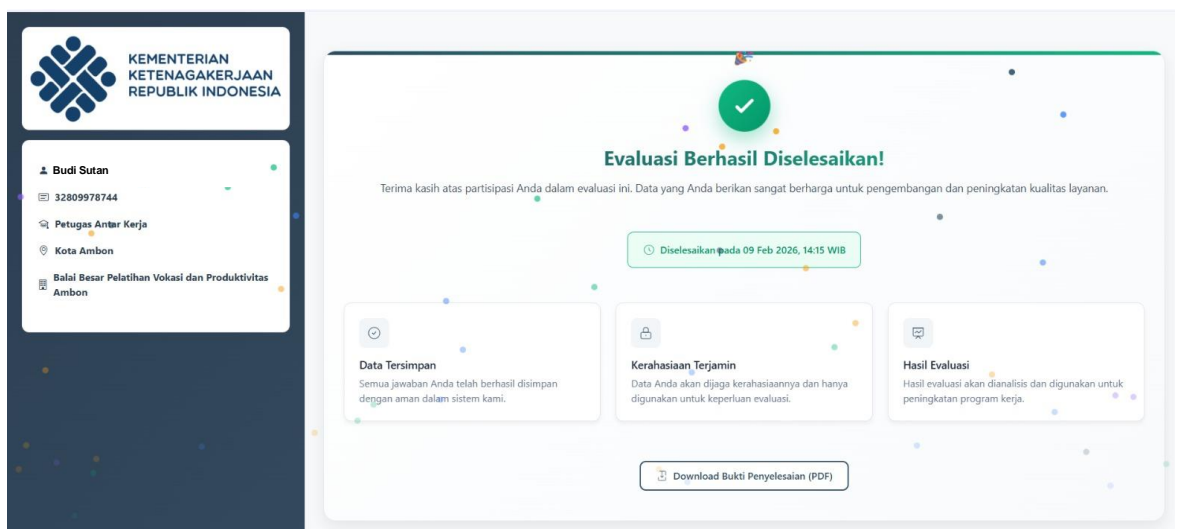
KEMENTERIAN KETENAGAKERJAAN REPUBLIK INDONESIA

Budi Sutan

32809978744

Petugas Antar Kerja

Kota Ambon

Balai Besar Pelatihan Vokasi dan Produktivitas Ambon

Evaluasi Berhasil Diselesaikan!

Terima kasih atas partisipasi Anda dalam evaluasi ini. Data yang Anda berikan sangat berharga untuk pengembangan dan peningkatan kualitas layanan.

Diselesaikan pada 09 Feb 2026, 14:15 WIB

Data Tersimpan
Semua jawaban Anda telah berhasil disimpan dengan aman dalam sistem kami.

Kerahasiaan Terjamin
Data Anda akan dijaga kerahasiaannya dan hanya digunakan untuk keperluan evaluasi.

Hasil Evaluasi
Hasil evaluasi akan dianalisis dan digunakan untuk peningkatan program kerja.

Download Bukti Penyelesaian (PDF)